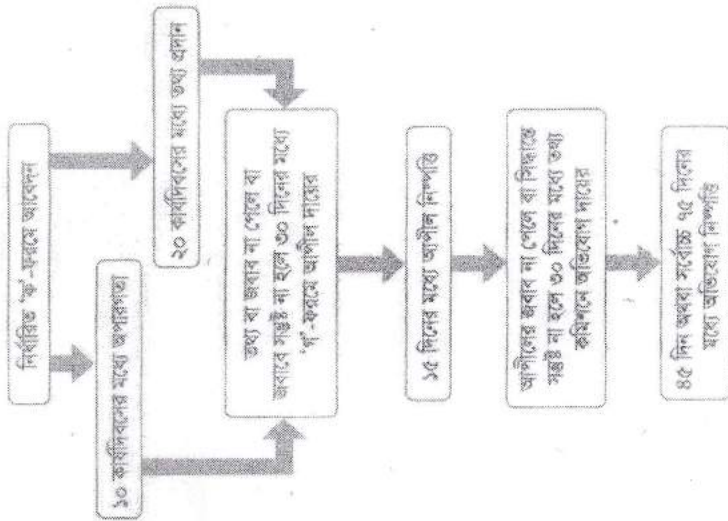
নির্ধারিত 'ক'-ফরমে আবেদন

২০ কার্যদিবসের মধ্যে তথ্য প্রদান

১০ কার্যদিবসের মধ্যে অপারগতা

তথ্য বা জবাব না পেলে বা জবাবে সন্তুষ্ট না হলে ৩০ দিনের মধ্যে 'গ'-ফরমে আপীল দায়ের

১৫ দিনের মধ্যে আপীল নিষ্পত্তি

আপীলের জবাব না পেলে বা সিদ্ধান্তে সন্তুষ্ট না হলে ৩০ দিনের মধ্যে তথ্য কমিশনে অভিযোগ দায়ের

৪৫ দিন অথবা সর্বোচ্চ ৭৫ দিনের মধ্যে অভিযোগ নিষ্পত্তি